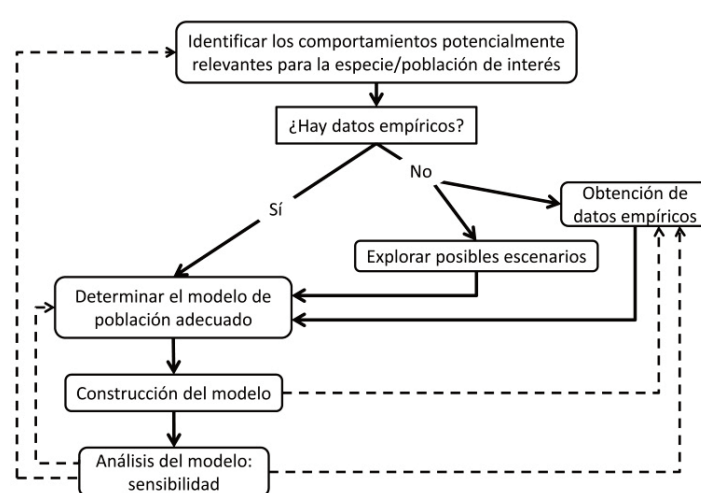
Identificar los comportamientos potencialmente relevantes para la especie/población de interés

¿Hay datos empíricos?

Sí

No

Obtención de datos empíricos

Explorar posibles escenarios

Determinar el modelo de población adecuado

Construcción del modelo

Análisis del modelo: sensibilidad